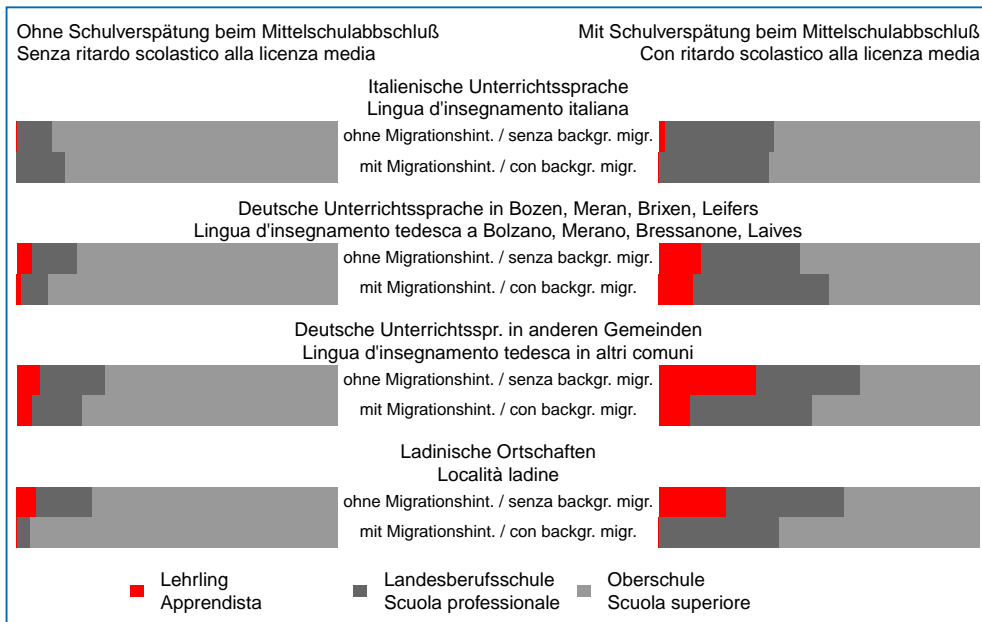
Ohne Schulverspätung beim Mittelschulabbschluß
Senza ritardo scolastico alla licenza media

Mit Schulverspätung beim Mittelschulabbschluß
Con ritardo scolastico alla licenza media

Italienische Unterrichtssprache
Lingua d'insegnamento italiana

ohne Migrationshint. / senza backgr. migr.
mit Migrationshint. / con backgr. migr.

Deutsche Unterrichtssprache in Bozen, Meran, Brixen, Leifers
Lingua d'insegnamento tedesca a Bolzano, Merano, Bressanone, Laives

ohne Migrationshint. / senza backgr. migr.
mit Migrationshint. / con backgr. migr.

Deutsche Unterrichtsspr. in anderen Gemeinden
Lingua d'insegnamento tedesca in altri comuni

ohne Migrationshint. / senza backgr. migr.
mit Migrationshint. / con backgr. migr.

Ladinische Ortschaften
Località ladine

ohne Migrationshint. / senza backgr. migr.
mit Migrationshint. / con backgr. migr.

Lehrling
Apprendista

Landesberufsschule
Scuola professionale

Oberschule
Scuola superiore